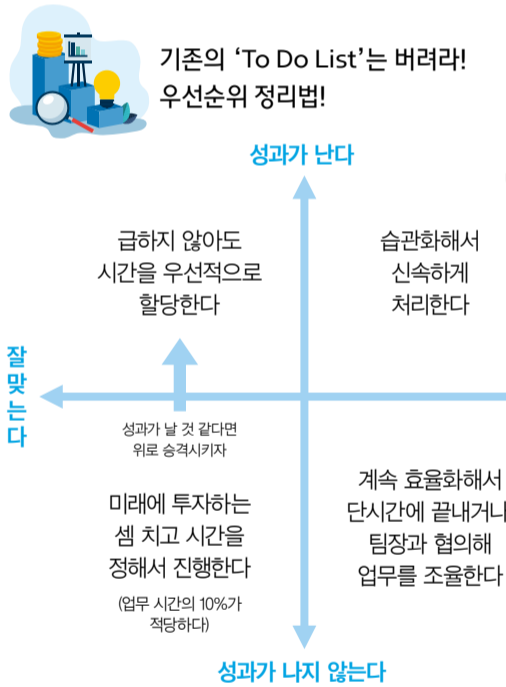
기존의 'To Do List'는 버려라! 우선순위 정리법!

성과가 난다

급하지 않아도 시간을 우선적으로 할당한다

습관화해서 신속하게 처리한다

잘 맞는다

성과가 날 것 같다면 위로 승격시키자

미래에 투자하는 셈 치고 시간을 정해서 진행한다

(업무 시간의 10%가 적당하다)

계속 효율화해서 단시간에 끝내거나 팀장과 협의해 업무를 조율한다

성과가 나지 않는다